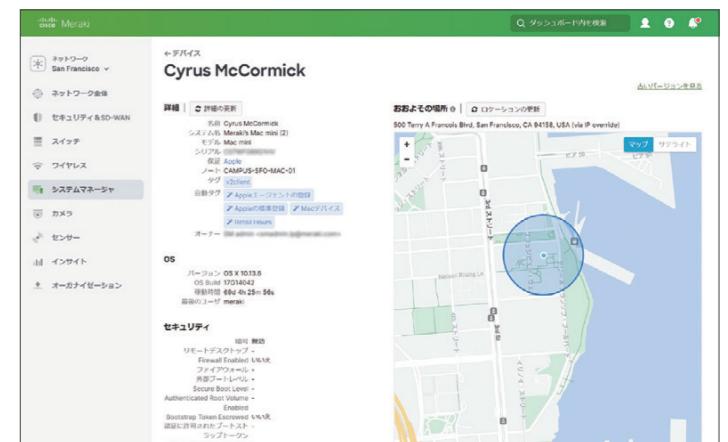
cisco Meraki

ダッシュボード内を検索

ネットワーク
San Francisco

ネットワーク全体
セキュリティ＆SD-WAN
スイッチ
ワイヤレス
システムマネージャ
カメラ
センサー
インサイト
オーガナイゼーション

← デバイス
Cyrus McCormick

古いバージョンを見る

詳細 | 詳細の更新

名前 Cyrus McCormick
システム名 Meraki's Mac mini (2)
モデル Mac mini
シリアル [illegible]
保証 Apple
ノート CAMPUS-SFO-MAC-01
タグ v2client
自動タグ Appleエージェントの登録
Appleの標準登録 Macデバイス
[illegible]
オーナー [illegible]

OS

バージョン OS X 10.13.6
OS Build 17G4042
稼動時間 69d 4h 25m 56s
最後のユーザ meraki

セキュリティ

暗号 無効
リモートデスクトップ -
Firewall Enabled いいえ
ファイアウォール -
外部ブートレベル -
Secure Boot Level -
Authenticated Root Volume Enabled -
Bootstrap Token Escrowed いいえ
認証に許可されたブートスト ラップトークン -

おおよその場所 | ロケーションの更新

500 Terry A Francois Blvd, San Francisco, CA 94158, USA (via IP override)

マップ サテライト